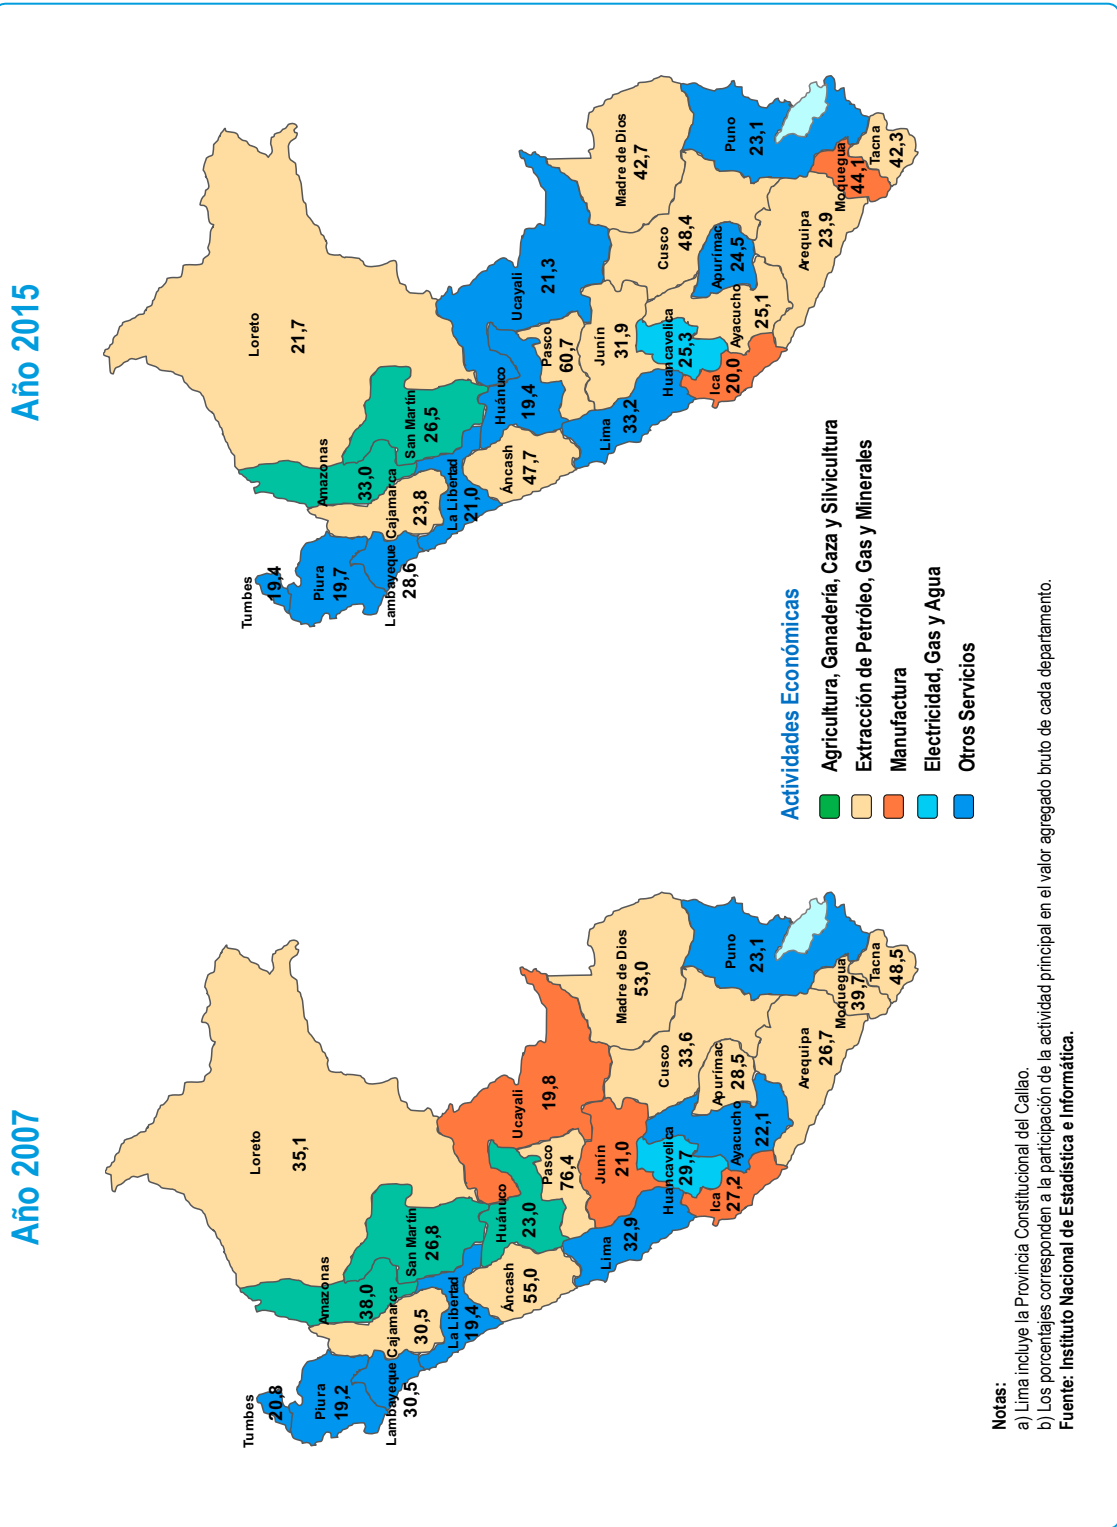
Año 2015

Loreto
21,7
Amazonas
33,0
San Martín
26,5
Tumbes
19,4
Piura
19,7
Lambayeque
28,6
Cajamarca
23,8
La Libertad
21,0
Áncash
47,7
Huánuco
19,4
Ucayali
21,3
Pasco
60,7
Junín
31,9
Lima
33,2
Huancavelica
25,3
Ica
20,0
Ayacucho
25,1
Apurímac
24,5
Cusco
48,4
Madre de Dios
42,7
Puno
23,1
Arequipa
23,9
Moquegua
44,1
Tacna
42,3

Año 2007

Loreto
35,1
Amazonas
38,0
San Martín
26,8
Tumbes
20,8
Piura
19,2
Lambayeque
30,5
Cajamarca
30,5
La Libertad
19,4
Áncash
55,0
Huánuco
23,0
Ucayali
19,8
Pasco
76,4
Junín
21,0
Lima
32,9
Huancavelica
29,7
Ica
27,2
Ayacucho
22,1
Apurímac
28,5
Cusco
33,6
Madre de Dios
53,0
Puno
23,1
Arequipa
26,7
Moquegua
39,7
Tacna
48,5

Actividades Económicas
Agricultura, Ganadería, Caza y Silvicultura
Extracción de Petróleo, Gas y Minerales
Manufactura
Electricidad, Gas y Agua
Otros Servicios

Notas:
a) Lima incluye la Provincia Constitucional del Callao.
b) Los porcentajes corresponden a la participación de la actividad principal en el valor agregado bruto de cada departamento.
Fuente: Instituto Nacional de Estadística e Informática.